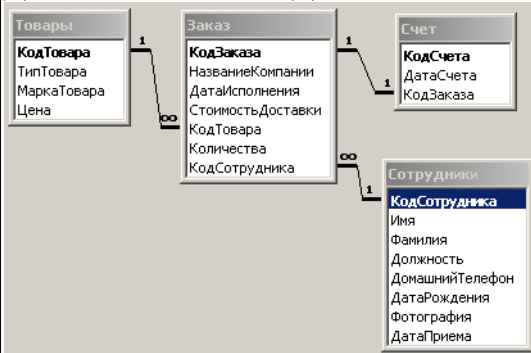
Товары
КодТовара
ТипТовара
МаркаТовара
Цена

1
∞

Заказ
КодЗаказа
НазваниеКомпании
ДатаИсполнения
СтоимостьДоставки
КодТовара
Количества
КодСотрудника

1
1

Счет
КодСчета
ДатаСчета
КодЗаказа

∞
1

Сотрудники
КодСотрудника
Имя
Фамилия
Должность
ДомашнийТелефон
ДатаРождения
Фотография
ДатаПриема